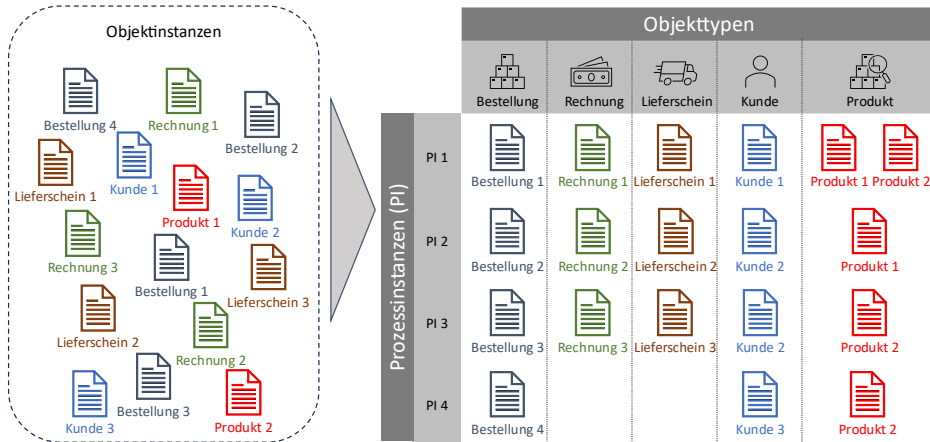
Objektinstanzen

Bestellung 4
Rechnung 1
Bestellung 2
Lieferschein 1
Kunde 1
Produkt 1
Kunde 2
Rechnung 3
Bestellung 1
Lieferschein 3
Lieferschein 2
Rechnung 2
Kunde 3
Bestellung 3
Produkt 2

Objekttypen

Prozessinstanzen (PI)

| | Bestellung | Rechnung | Lieferschein | Kunde | Produkt |
|---|---|---|---|---|---|
| PI 1 | Bestellung 1 | Rechnung 1 | Lieferschein 1 | Kunde 1 | Produkt 1 Produkt 2 |
| PI 2 | Bestellung 2 | Rechnung 2 | Lieferschein 2 | Kunde 2 | Produkt 1 |
| PI 3 | Bestellung 3 | Rechnung 3 | Lieferschein 3 | Kunde 2 | Produkt 2 |
| PI 4 | Bestellung 4 | | | Kunde 3 | Produkt 2 |